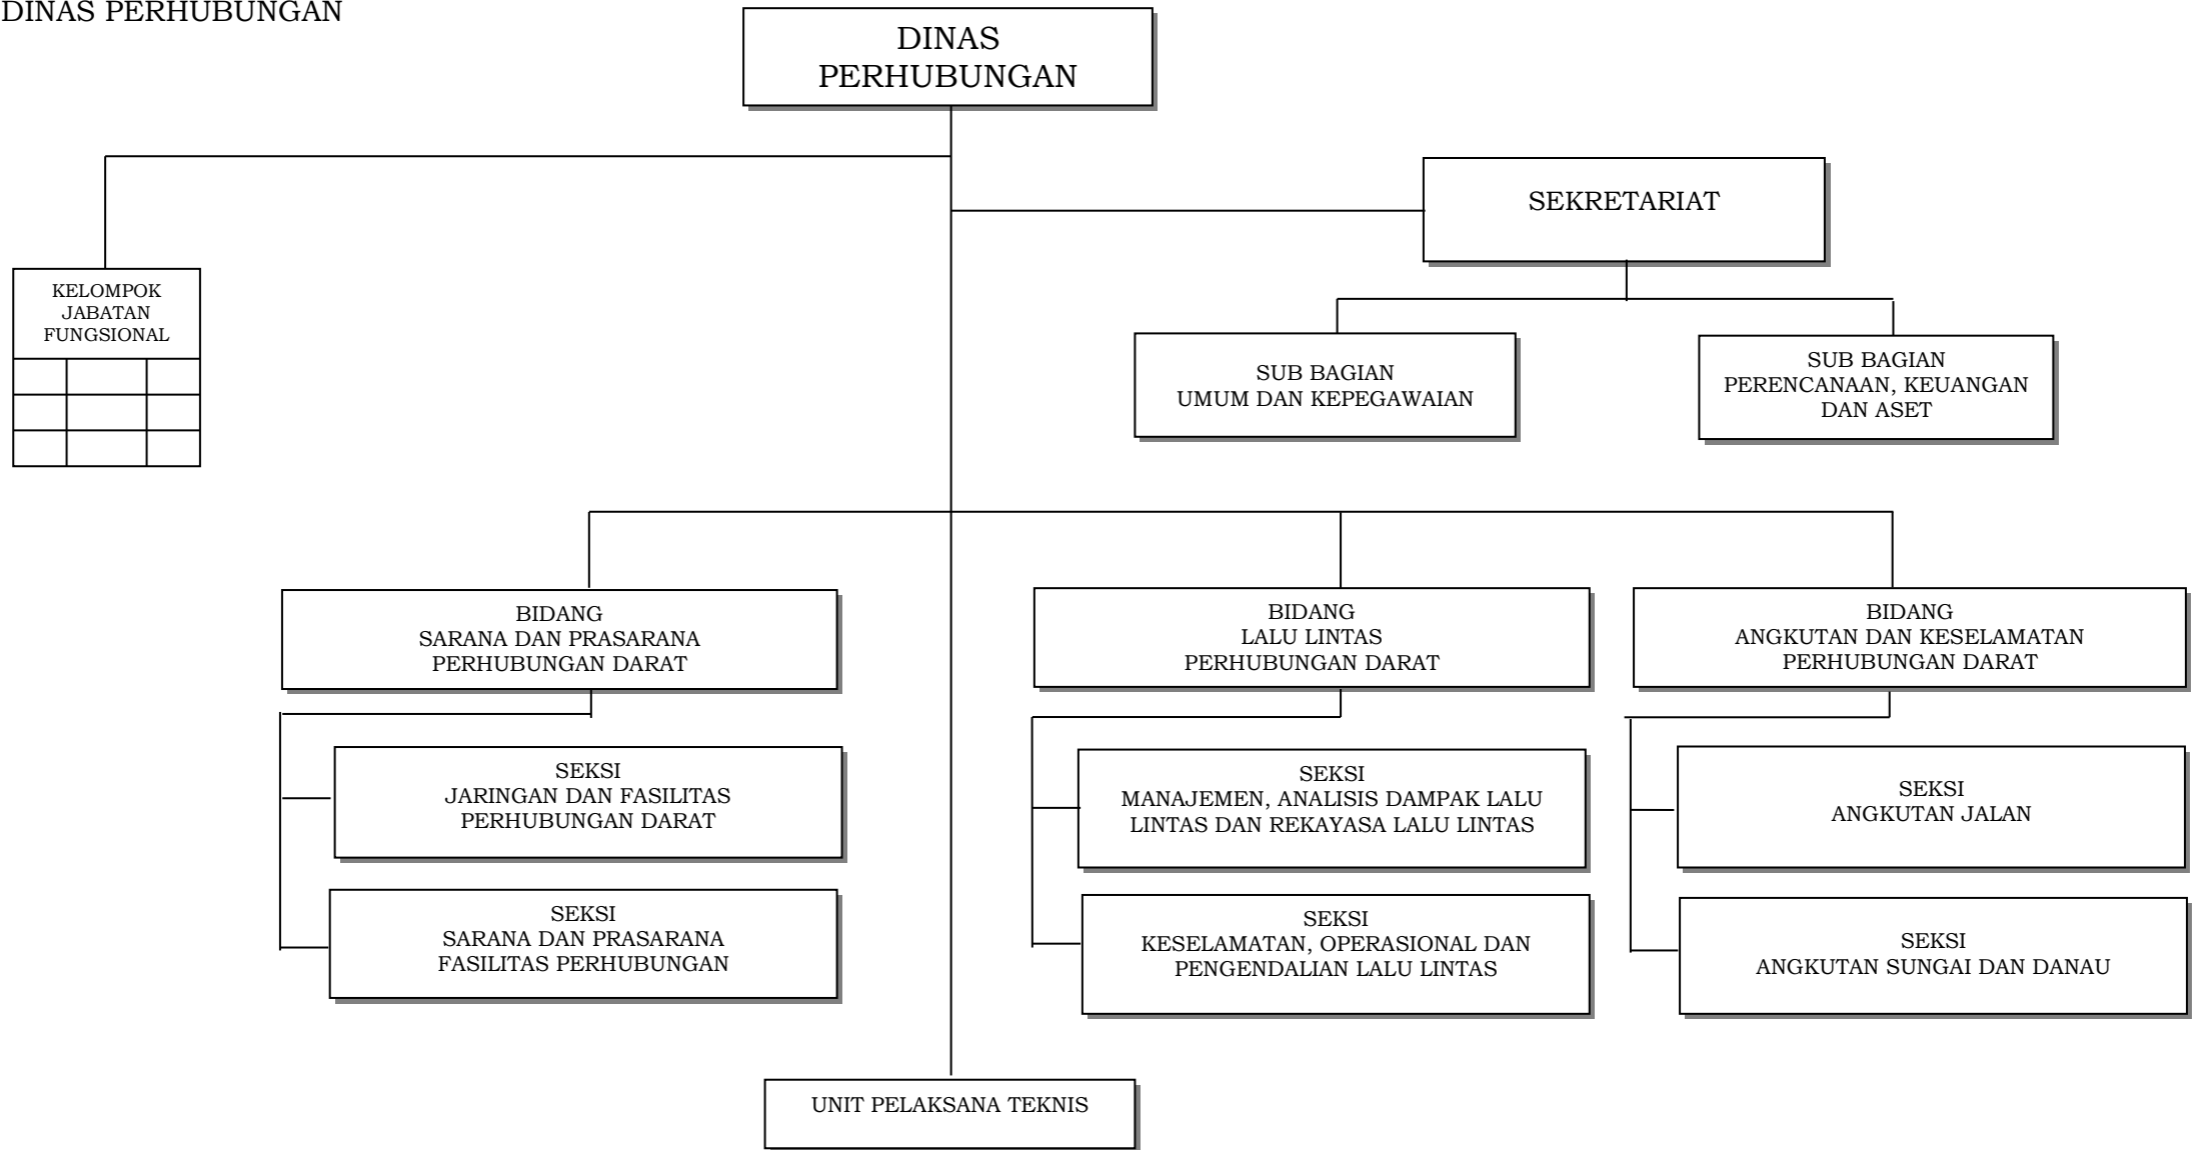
DINAS PERHUBUNGAN

DINAS PERHUBUNGAN

KELOMPOK JABATAN FUNGSIONAL

SEKRETARIAT

SUB BAGIAN UMUM DAN KEPEGAWAIAN

SUB BAGIAN PERENCANAAN, KEUANGAN DAN ASET

BIDANG SARANA DAN PRASARANA PERHUBUNGAN DARAT

SEKSI JARINGAN DAN FASILITAS PERHUBUNGAN DARAT

SEKSI SARANA DAN PRASARANA FASILITAS PERHUBUNGAN

BIDANG LALU LINTAS PERHUBUNGAN DARAT

SEKSI MANAJEMEN, ANALISIS DAMPAK LALU LINTAS DAN REKAYASA LALU LINTAS

SEKSI KESELAMATAN, OPERASIONAL DAN PENGENDALIAN LALU LINTAS

BIDANG ANGKUTAN DAN KESELAMATAN PERHUBUNGAN DARAT

SEKSI ANGKUTAN JALAN

SEKSI ANGKUTAN SUNGAI DAN DANAU

UNIT PELAKSANA TEKNIS